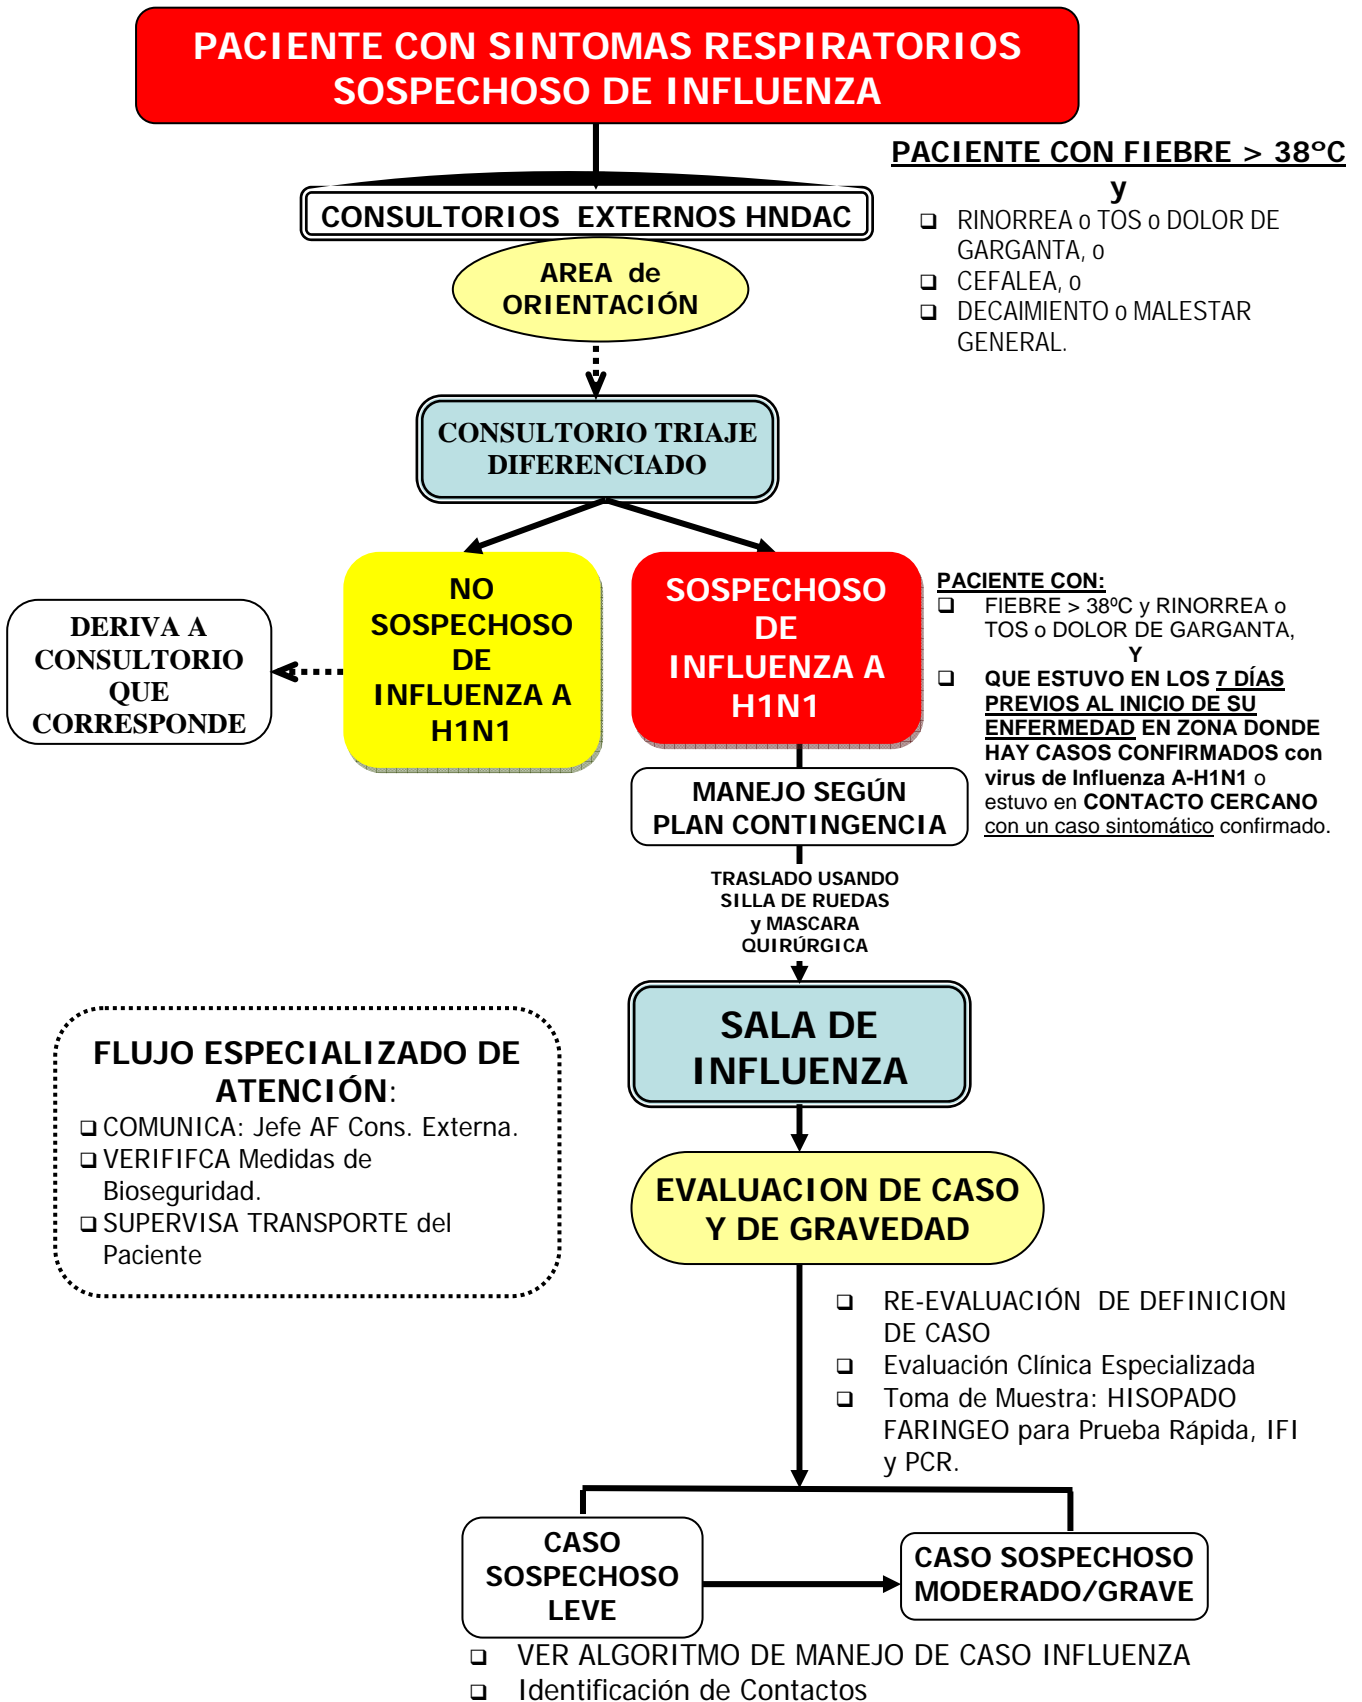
PACIENTE CON SINTOMAS RESPIRATORIOS SOSPECHOSO DE INFLUENZA

PACIENTE CON FIEBRE > 38ºC

y

❑ RINORREA o TOS o DOLOR DE GARGANTA, o
❑ CEFALEA, o
❑ DECAIMIENTO o MALESTAR GENERAL.

CONSULTORIOS EXTERNOS HNDAC

AREA de ORIENTACIÓN

CONSULTORIO TRIAJE DIFERENCIADO

DERIVA A CONSULTORIO QUE CORRESPONDE

NO SOSPECHOSO DE INFLUENZA A H1N1

SOSPECHOSO DE INFLUENZA A H1N1

PACIENTE CON:
❑ FIEBRE > 38ºC y RINORREA o TOS o DOLOR DE GARGANTA,
Y
❑ QUE ESTUVO EN LOS 7 DÍAS PREVIOS AL INICIO DE SU ENFERMEDAD EN ZONA DONDE HAY CASOS CONFIRMADOS con virus de Influenza A-H1N1 o estuvo en CONTACTO CERCANO con un caso sintomático confirmado.

MANEJO SEGÚN PLAN CONTINGENCIA

TRASLADO USANDO SILLA DE RUEDAS y MASCARA QUIRÚRGICA

SALA DE INFLUENZA

FLUJO ESPECIALIZADO DE ATENCIÓN:
❑ COMUNICA: Jefe AF Cons. Externa.
❑ VERIFIFCA Medidas de Bioseguridad.
❑ SUPERVISA TRANSPORTE del Paciente

EVALUACION DE CASO Y DE GRAVEDAD

❑ RE-EVALUACIÓN DE DEFINICION DE CASO
❑ Evaluación Clínica Especializada
❑ Toma de Muestra: HISOPADO FARINGEO para Prueba Rápida, IFI y PCR.

CASO SOSPECHOSO LEVE

CASO SOSPECHOSO MODERADO/GRAVE

❑ VER ALGORITMO DE MANEJO DE CASO INFLUENZA
❑ Identificación de Contactos